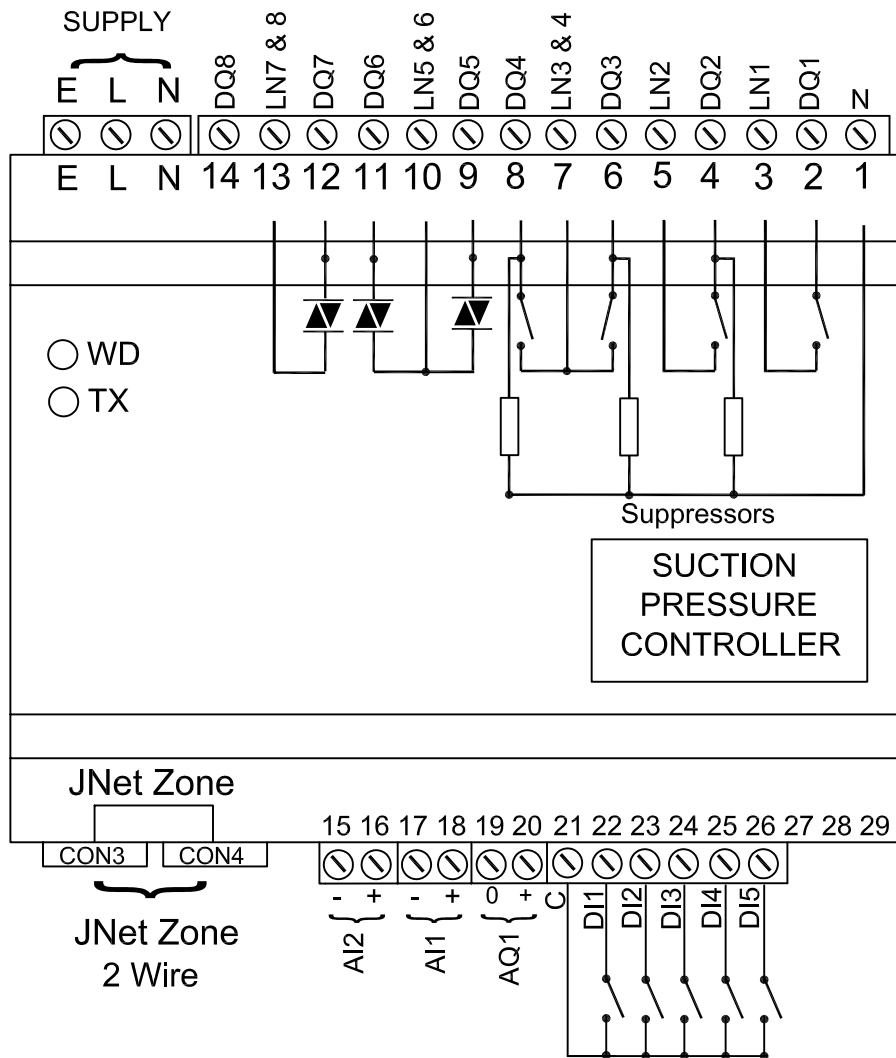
SUPPLY

E L N

DQ8 LN7 & 8 DQ7 DQ6 LN5 & 6 DQ5 DQ4 LN3 & 4 DQ3 LN2 DQ2 LN1 DQ1 N

E L N 14 13 12 11 10 9 8 7 6 5 4 3 2 1

WD

TX

Suppressors

SUCTION PRESSURE CONTROLLER

JNet Zone

CON3 CON4

JNet Zone 2 Wire

15 16 17 18 19 20 21 22 23 24 25 26 27 28 29

- + - + 0 + C DI1 DI2 DI3 DI4 DI5

AI2 AI1 AQ1